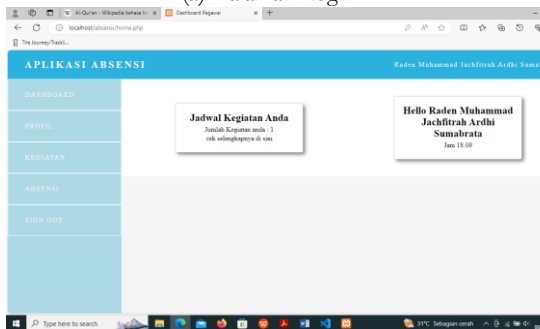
Al-Qur'an - Wikipedia bahasa In
Dashboard Pegawai
localhost/absensi/home.php
The Journey/Trackli...

APLIKASI ABSENSI

Raden Muhammad Jachfitrah Ardhi Suma

DASHBOARD
PROFIL
KEGIATAN
ABSENSI
SIGN OUT

Jadwal Kegiatan Anda
Jumlah Kegiatan anda : 1
cek selengkapnya di sini

Hello Raden Muhammad Jachfitrah Ardhi Sumabrata
Jam 18:09

Type here to search
31°C Sebagian cerah